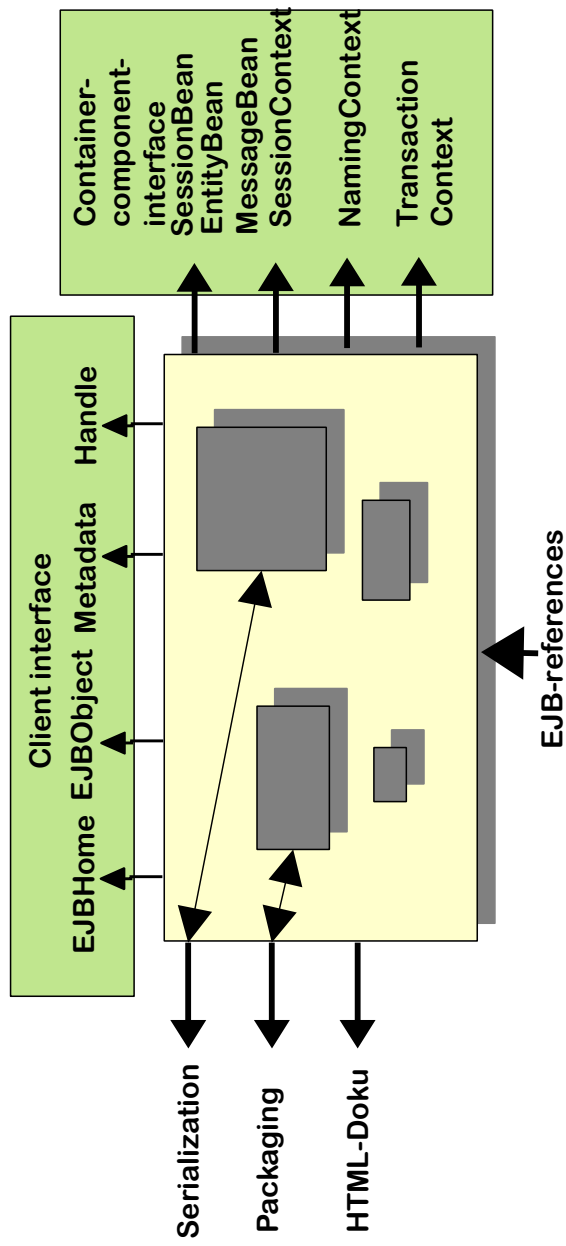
Container-
component-
interface
SessionBean
EntityBean
MessageBean
SessionContext

NamingContext

Transaction
Context

Client interface
EJBHome
EJBObject
Metadata
Handle

EJB-references

Serialization

Packaging

HTML-Doku